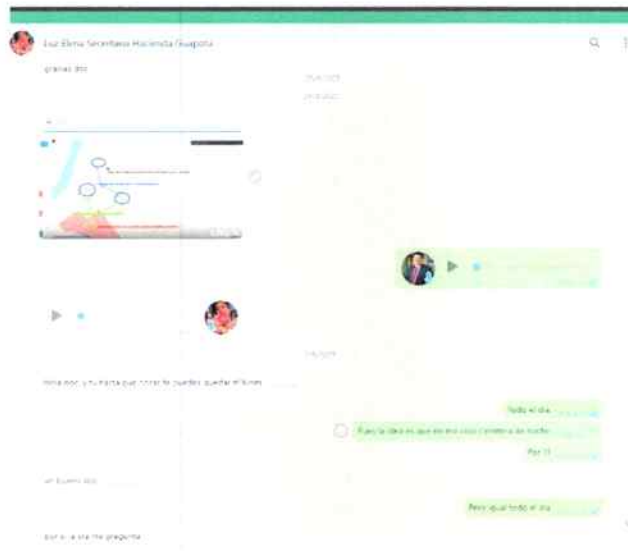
Luz Elena Secretaria Hacienda Guapota

gracias doc

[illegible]

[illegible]

Hola doc y tu hasta que hora te puedes quedar mañana

Todo el dia

Pues la idea es que no nos coja también de noche

Por ??

un bueno doc

Pero igual todo el dia

por si a ella me pregunta